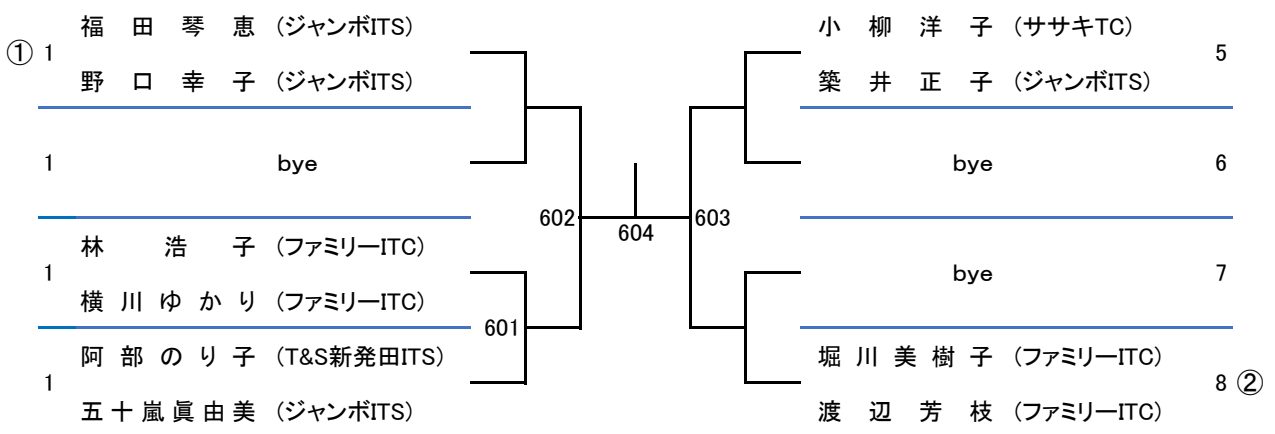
① 1 福田琴恵 (ジャンボITS)
野口幸子 (ジャンボITS)

1 bye

1 林 浩子 (ファミリーITC)
横川ゆかり (ファミリーITC)

1 阿部のり子 (T&S新発田ITS)
五十嵐眞由美 (ジャンボITS)

601
602
604
603

小柳洋子 (ササキTC) 5
築井正子 (ジャンボITS)

bye 6

bye 7

堀川美樹子 (ファミリーITC) 8 ②
渡辺芳枝 (ファミリーITC)